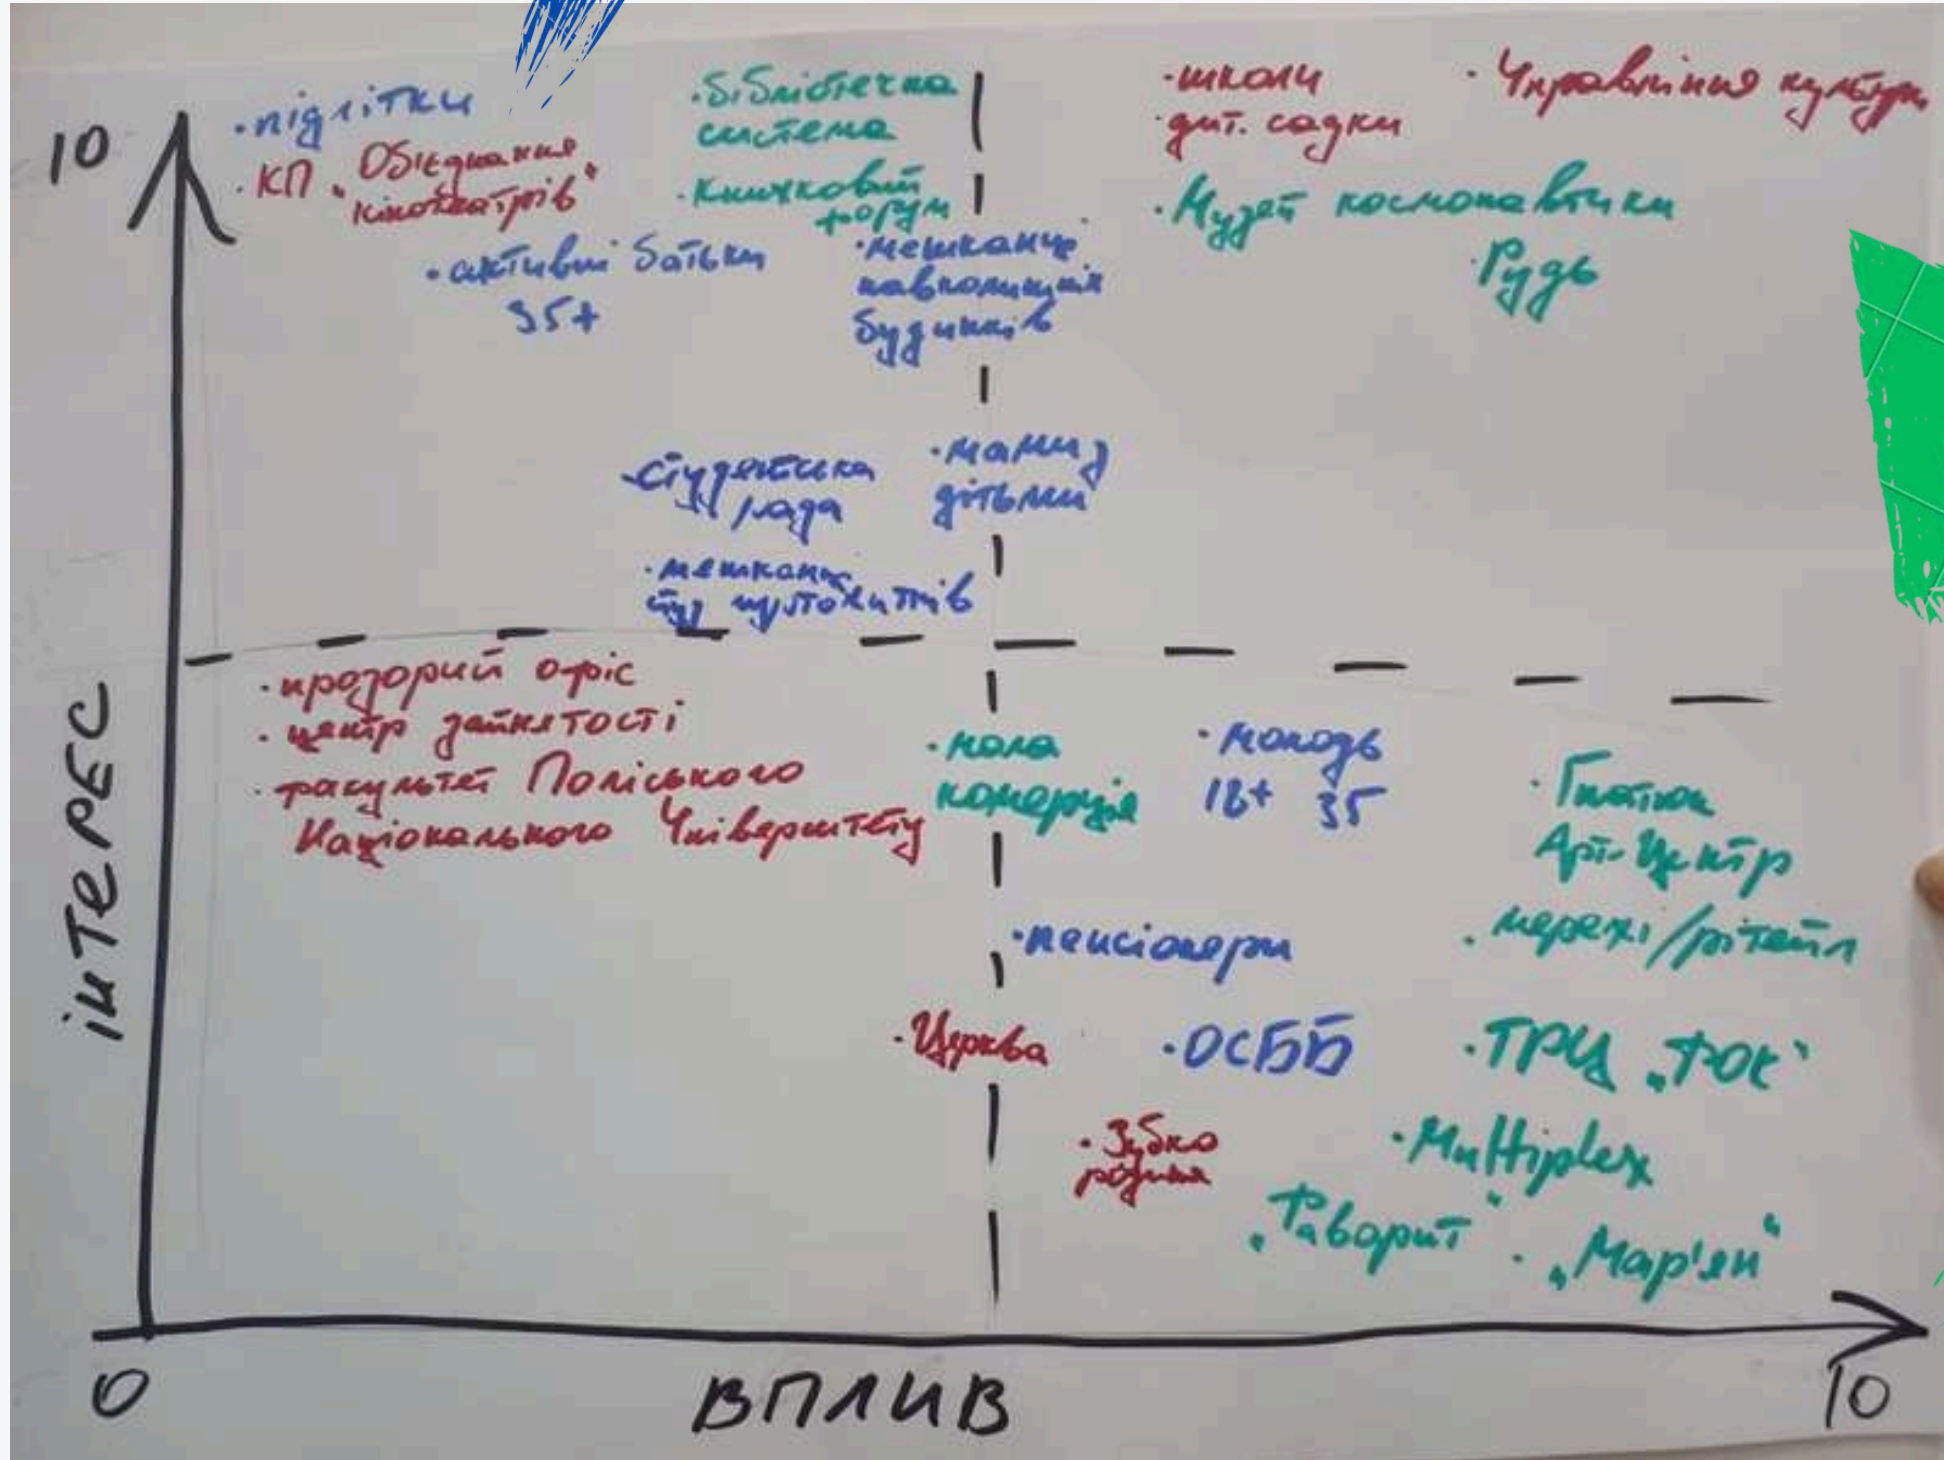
10

інтерес

·підлітки
·КП „Об'єднання кінотеатрів"

·бібліотечна система
·книжковий форум

·школи
·дит. садки

·Управління культури

·активні батьки 35+

·мешканці навколишніх будинків

·Музей космонавтики
·Рудь

·студентська рада

·мами з дітьми

·мешканці гуртожитків

·прозорий офіс
·центр зайнятості
·факультет Поліського Національного Університету

·кола конверсія

·молодь 18+ 35

·Гнатюк Арт-Центр

·пенсіонери

·мережі/рітейл

·Церква

·ОСББ

·ТРЦ „Рок"

·Зубко родина

·Multiplex

„Фаворит"

·„Мар'яна"

0

ВПЛИВ

10